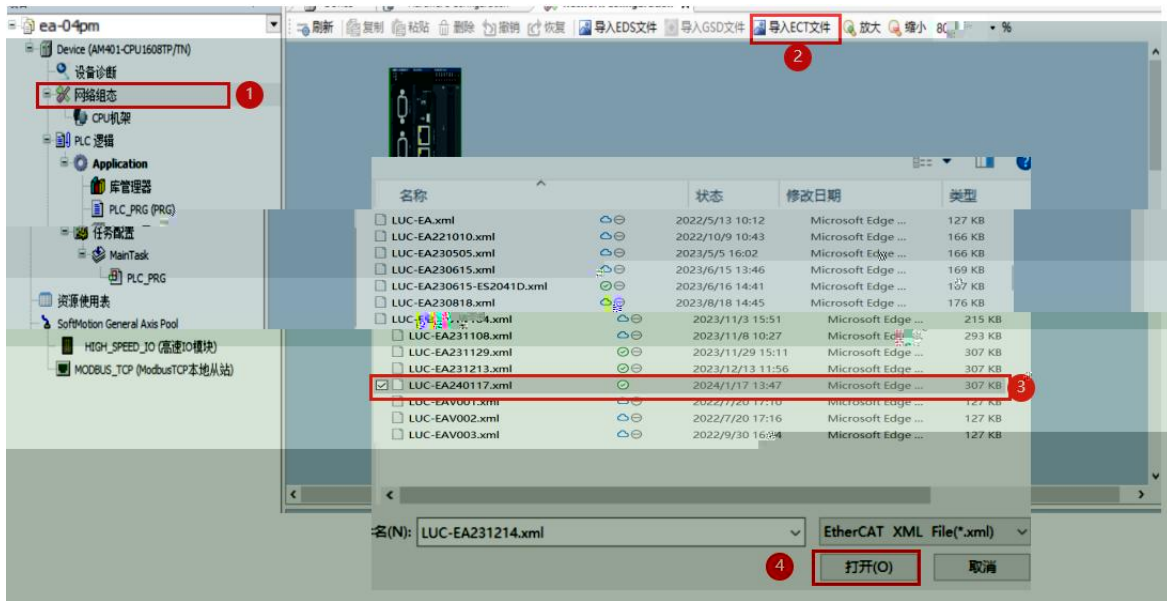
ea-04pm
Device (AM401-CPU1608TP/TN)
设备诊断
网络组态
1
CPU机架
PLC 逻辑
Application
库管理器
PLC_PRG (PRG)
任务配置
MainTask
PLC_PRG
资源使用表
SoftMotion General Axis Pool
HIGH_SPEED_IO (高速IO模块)
MODBUS_TCP (ModbusTCP本地从站)

刷新 复制 粘贴 删除 撤销 恢复 导入EDS文件 导入GSD文件 导入ECT文件 放大 缩小 80 %
2

| 名称 | 状态 | 修改日期 | 类型 | |
|---|---|---|---|---|
| LUC-EA.xml | | 2022/5/13 10:12 | Microsoft Edge ... | 127 KB |
| LUC-EA221010.xml | | 2022/10/9 10:43 | Microsoft Edge ... | 166 KB |
| LUC-EA230505.xml | | 2023/5/5 16:02 | Microsoft Edge ... | 166 KB |
| LUC-EA230615.xml | | 2023/6/15 13:46 | Microsoft Edge ... | 169 KB |
| LUC-EA230615-ES2041D.xml | | 2023/6/16 14:41 | Microsoft Edge ... | 167 KB |
| LUC-EA230818.xml | | 2023/8/18 14:45 | Microsoft Edge ... | 176 KB |
| LUC-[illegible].xml | | 2023/11/3 15:51 | Microsoft Edge ... | 215 KB |
| LUC-EA231108.xml | | 2023/11/8 10:27 | Microsoft Edge ... | 293 KB |
| LUC-EA231129.xml | | 2023/11/29 15:11 | Microsoft Edge ... | 307 KB |
| LUC-EA231213.xml | | 2023/12/13 11:56 | Microsoft Edge ... | 307 KB |
| LUC-EA240117.xml | | 2024/1/17 13:47 | Microsoft Edge ... | 307 KB |
| LUC-EAV001.xml | | 2022/7/20 17:10 | Microsoft Edge ... | 127 KB |
| LUC-EAV002.xml | | 2022/7/20 17:16 | Microsoft Edge ... | 127 KB |
| LUC-EAV003.xml | | 2022/9/30 16:34 | Microsoft Edge ... | 127 KB |

3
名(N): LUC-EA231214.xml
EtherCAT XML File(*.xml)
4
打开(O)
取消